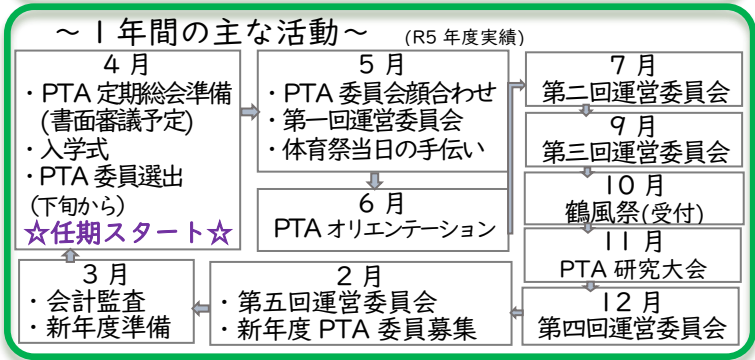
～１年間の主な活動～ (R5 年度実績)

４月
・PTA 定期総会準備 (書面審議予定)
・入学式
・PTA 委員選出 (下旬から)
☆任期スタート☆

５月
・PTA 委員会顔合わせ
・第一回運営委員会
・体育祭当日の手伝い

６月
PTA オリエンテーション

７月
第二回運営委員会

９月
第三回運営委員会

１０月
鶴風祭(受付)

１１月
PTA 研究大会

１２月
第四回運営委員会

２月
・第五回運営委員会
・新年度 PTA 委員募集

３月
・会計監査
・新年度準備